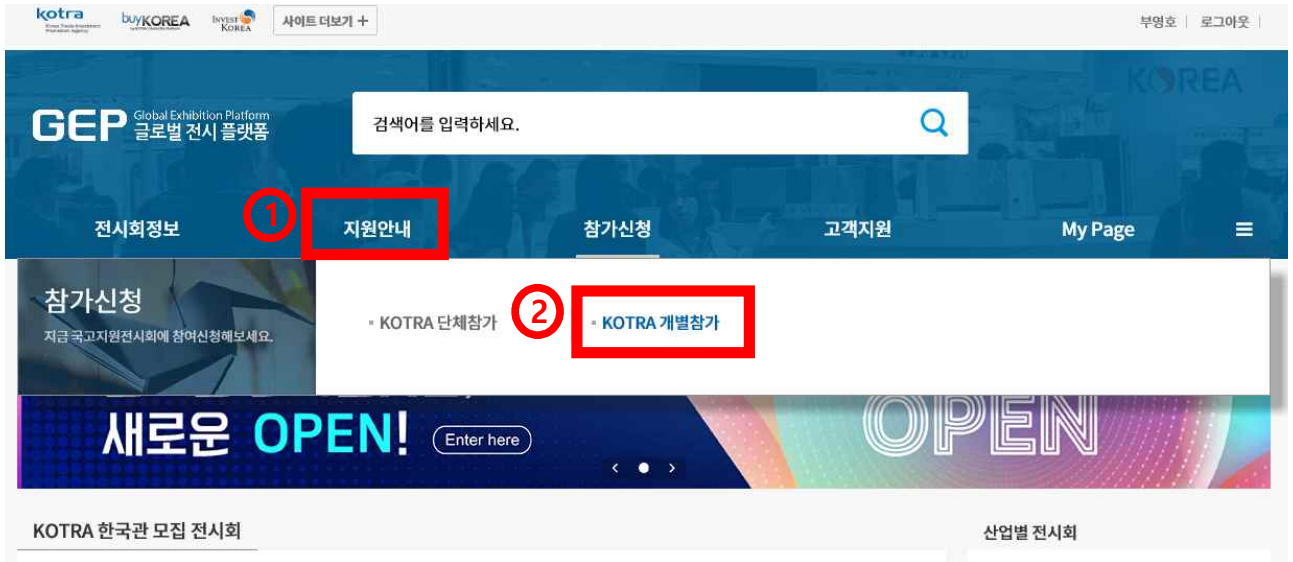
kotra Korea Trade-Investment Promotion Agency buyKOREA INVEST KOREA 사이트 더보기 +

부영호 | 로그아웃 |

KOREA

GEP Global Exhibition Platform 글로벌 전시 플랫폼

검색어를 입력하세요.

전시회정보 ① 지원안내 참가신청 고객지원 My Page

참가신청
지금 국고지원전시회에 참여신청해보세요.

KOTRA 단체참가 ② KOTRA 개별참가

새로운 OPEN! Enter here

OPEN

KOTRA 한국관 모집 전시회

산업별 전시회